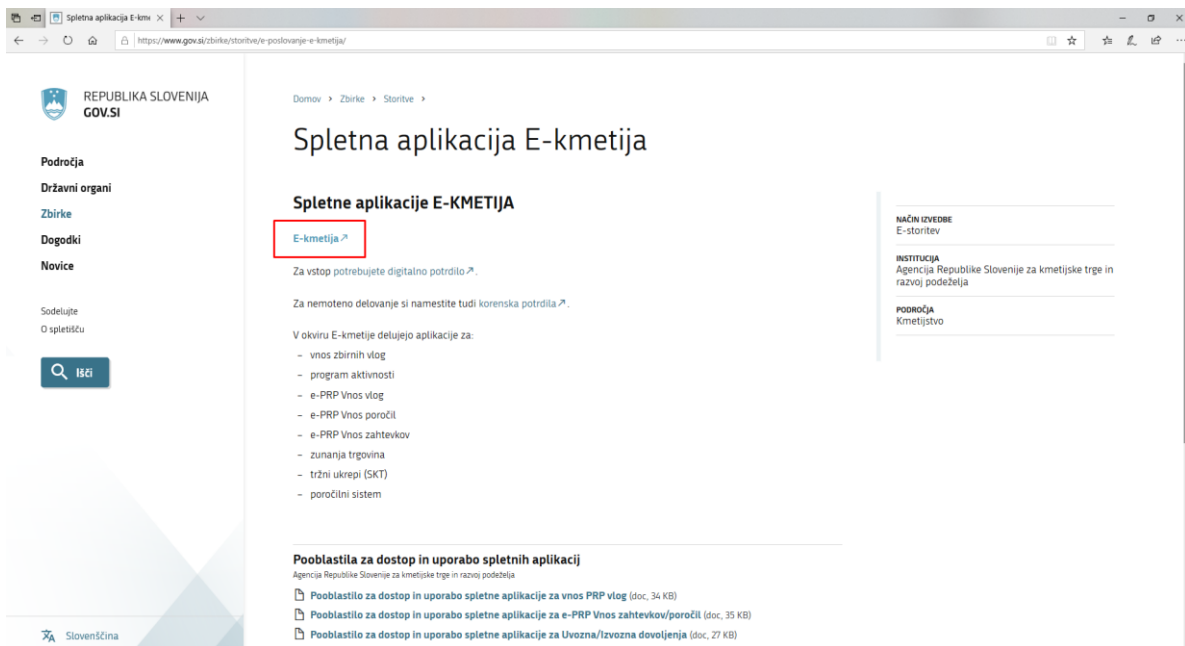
Spletna aplikacija E-kme ×

https://www.gov.si/zbirke/storitve/e-poslovanje-e-kmetija/

REPUBLIKA SLOVENIJA
GOV.SI

Področja
Državni organi
Zbirke
Dogodki
Novice

Sodelujte
O spletišču

Išči

Slovenščina

Domov › Zbirke › Storitve ›

Spletna aplikacija E-kmetija

Spletne aplikacije E-KMETIJA

E-kmetija ↗

Za vstop potrebujete digitalno potrdilo ↗.

Za nemoteno delovanje si namestite tudi korenska potrdila ↗.

V okviru E-kmetije delujejo aplikacije za:
- vnos zbirnih vlog
- program aktivnosti
- e-PRP Vnos vlog
- e-PRP Vnos poročil
- e-PRP Vnos zahtevkov
- zunanja trgovina
- tržni ukrepi (SKT)
- poročilni sistem

NAČIN IZVEDBE
E-storitev

INSTITUCIJA
Agencija Republike Slovenije za kmetijske trge in razvoj podeželja

PODROČJA
Kmetijstvo

Pooblastila za dostop in uporabo spletnih aplikacij
Agencija Republike Slovenije za kmetijske trge in razvoj podeželja

Pooblastilo za dostop in uporabo spletne aplikacije za vnos PRP vlog (doc, 34 KB)
Pooblastilo za dostop in uporabo spletne aplikacije za e-PRP Vnos zahtevkov/poročil (doc, 35 KB)
Pooblastilo za dostop in uporabo spletne aplikacije za Uvozna/Izvozna dovoljenja (doc, 27 KB)